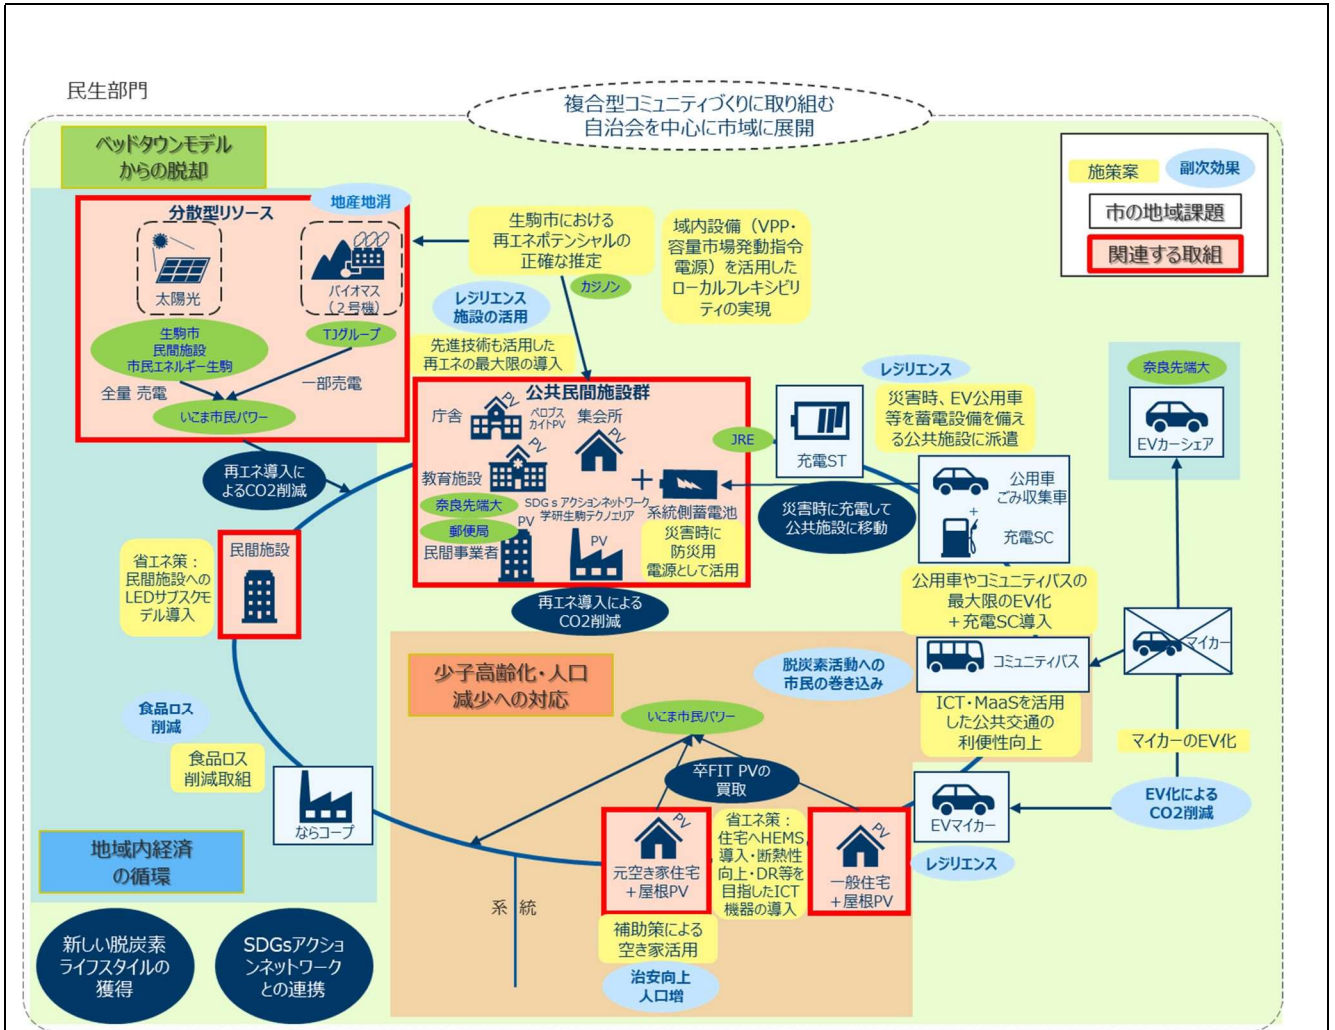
民生部門

複合型コミュニティづくりに取り組む
自治会を中心に市域に展開

施策案
副次効果
市の地域課題
関連する取組

ベッドタウンモデル
からの脱却

地産地消

分散型リソース

太陽光

バイオマス
（2号機）

生駒市
民間施設
市民エネルギー生駒

TJグループ

全量 売電

一部売電

いこま市民パワー

生駒市における
再エネポテンシャルの
正確な推定

カジノン

域内設備（VPP・
容量市場発動指令
電源）を活用した
ローカルフレキシビリ
ティの実現

レジリエンス
施設の活用

先進技術も活用した
再エネの最大限の導入

公共民間施設群

庁舎

ペロブス
カイトPV

集会所

PV

PV

PV

教育施設

奈良先端大

SDGｓアクションネットワーク
学研生駒テクノエリア

系統側蓄電池

郵便局

PV

PV

民間事業者

災害時に
防災用
電源として活用

JRE

充電ST

レジリエンス

災害時、EV公用車
等を蓄電設備を備え
る公共施設に派遣

災害時に充電して
公共施設に移動

公用車
ごみ収集車

充電SC

奈良先端大

EVカーシェア

再エネ導入に
よるCO2削減

省エネ策：
民間施設への
LEDサブスクモ
デル導入

民間施設

再エネ導入による
CO2削減

公用車やコミュニティバスの
最大限のEV化
＋充電SC導入

マイカー

コミュニティバス

脱炭素活動への
市民の巻き込み

ICT・MaaSを活用
した公共交通の
利便性向上

マイカーのEV化

少子高齢化・人口
減少への対応

いこま市民パワー

食品ロス
削減

食品ロス
削減取組

卒FIT PVの
買取

EV化による
CO2削減

EVマイカー

ならコープ

PV

元空き家住宅
＋屋根PV

省エネ策：
住宅へHEMS
導入・断熱性
向上・DR等を
目指したICT
機器の導入

PV

一般住宅
＋屋根PV

レジリエンス

地域内経済
の循環

系 統

補助策による
空き家活用

治安向上
人口増

新しい脱炭素
ライフスタイルの
獲得

SDGsアクショ
ンネットワーク
との連携